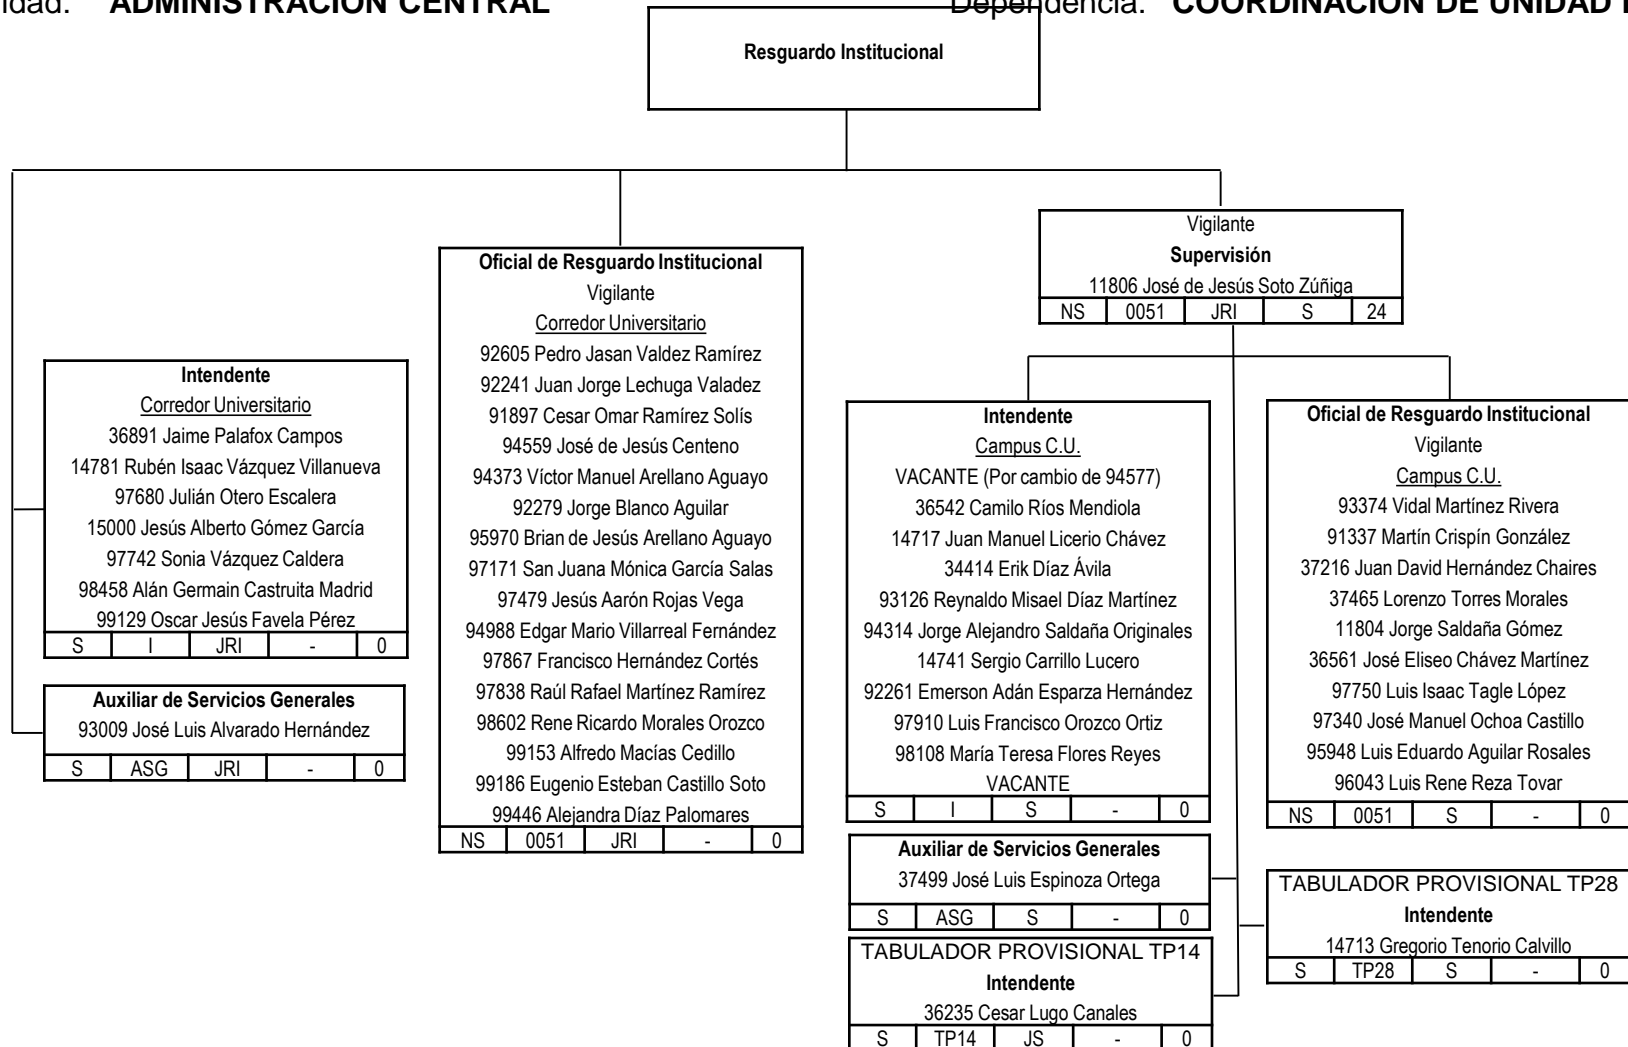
idad: **ADMINISTRACION CENTRAL** Dependencia: **COORDINACION DE UNIDAD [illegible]**

**Resguardo Institucional**

**Intendente**
Corredor Universitario
36891 Jaime Palafox Campos
14781 Rubén Isaac Vázquez Villanueva
97680 Julián Otero Escalera
15000 Jesús Alberto Gómez García
97742 Sonia Vázquez Caldera
98458 Alán Germain Castruita Madrid
99129 Oscar Jesús Favela Pérez

| S | I | JRI | - | 0 |
|---|---|---|---|---|

**Auxiliar de Servicios Generales**
93009 José Luis Alvarado Hernández

| S | ASG | JRI | - | 0 |
|---|---|---|---|---|

**Oficial de Resguardo Institucional**
Vigilante
Corredor Universitario
92605 Pedro Jasan Valdez Ramírez
92241 Juan Jorge Lechuga Valadez
91897 Cesar Omar Ramírez Solís
94559 José de Jesús Centeno
94373 Víctor Manuel Arellano Aguayo
92279 Jorge Blanco Aguilar
95970 Brian de Jesús Arellano Aguayo
97171 San Juana Mónica García Salas
97479 Jesús Aarón Rojas Vega
94988 Edgar Mario Villarreal Fernández
97867 Francisco Hernández Cortés
97838 Raúl Rafael Martínez Ramírez
98602 Rene Ricardo Morales Orozco
99153 Alfredo Macías Cedillo
99186 Eugenio Esteban Castillo Soto
99446 Alejandra Díaz Palomares

| NS | 0051 | JRI | - | 0 |
|---|---|---|---|---|

Vigilante
**Supervisión**
11806 José de Jesús Soto Zúñiga

| NS | 0051 | JRI | S | 24 |
|---|---|---|---|---|

**Intendente**
Campus C.U.
VACANTE (Por cambio de 94577)
36542 Camilo Ríos Mendiola
14717 Juan Manuel Licerio Chávez
34414 Erik Díaz Ávila
93126 Reynaldo Misael Díaz Martínez
94314 Jorge Alejandro Saldaña Originales
14741 Sergio Carrillo Lucero
92261 Emerson Adán Esparza Hernández
97910 Luis Francisco Orozco Ortiz
98108 María Teresa Flores Reyes
VACANTE

| S | I | S | - | 0 |
|---|---|---|---|---|

**Auxiliar de Servicios Generales**
37499 José Luis Espinoza Ortega

| S | ASG | S | - | 0 |
|---|---|---|---|---|

TABULADOR PROVISIONAL TP14
**Intendente**
36235 Cesar Lugo Canales

| S | TP14 | JS | - | 0 |
|---|---|---|---|---|

**Oficial de Resguardo Institucional**
Vigilante
Campus C.U.
93374 Vidal Martínez Rivera
91337 Martín Crispín González
37216 Juan David Hernández Chaires
37465 Lorenzo Torres Morales
11804 Jorge Saldaña Gómez
36561 José Eliseo Chávez Martínez
97750 Luis Isaac Tagle López
97340 José Manuel Ochoa Castillo
95948 Luis Eduardo Aguilar Rosales
96043 Luis Rene Reza Tovar

| NS | 0051 | S | - | 0 |
|---|---|---|---|---|

TABULADOR PROVISIONAL TP28
**Intendente**
14713 Gregorio Tenorio Calvillo

| S | TP28 | S | - | 0 |
|---|---|---|---|---|